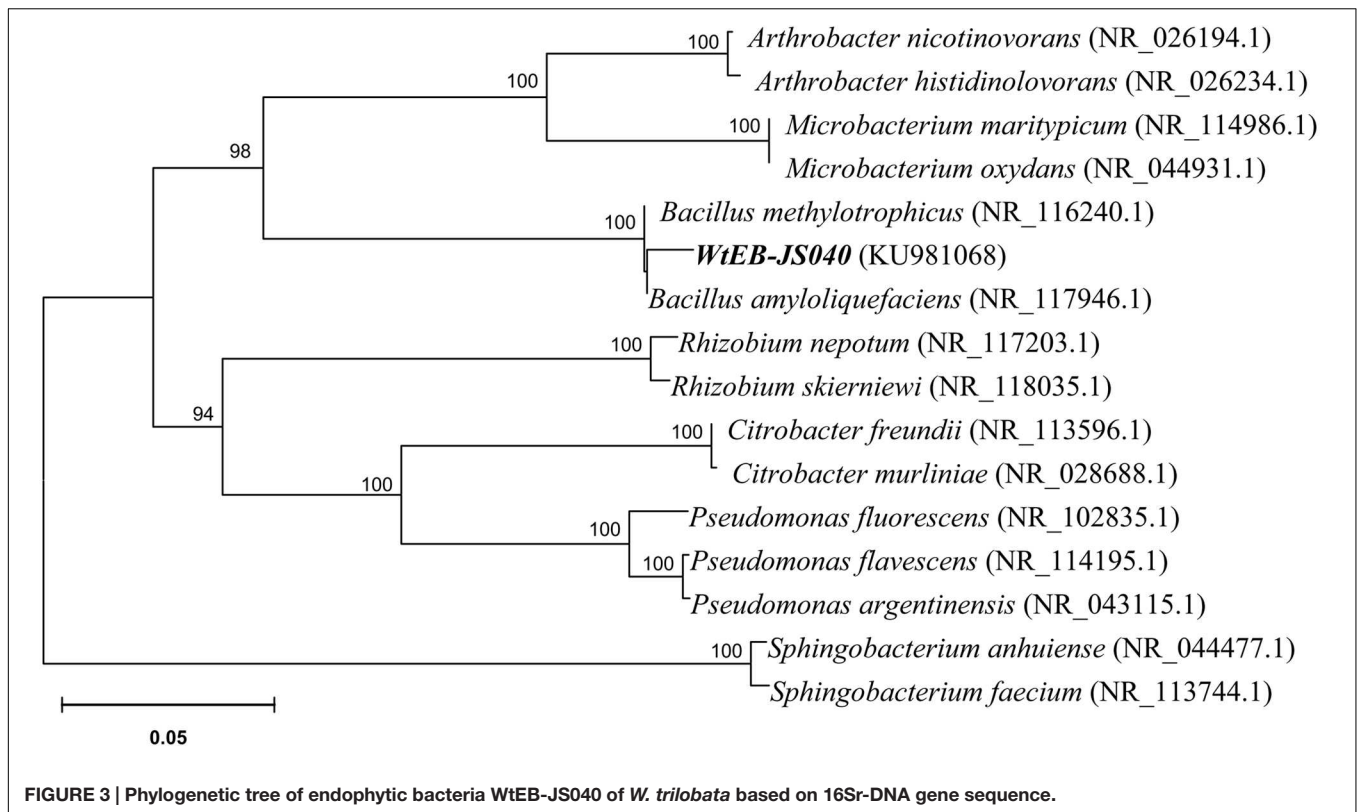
100 Arthrobacter nicotinovorans (NR_026194.1)
Arthrobacter histidinolovorans (NR_026234.1)
100
100 Microbacterium maritypicum (NR_114986.1)
Microbacterium oxydans (NR_044931.1)
98
100 Bacillus methylotrophicus (NR_116240.1)
WtEB-JS040 (KU981068)
Bacillus amyloliquefaciens (NR_117946.1)
100 Rhizobium nepotum (NR_117203.1)
Rhizobium skierniewi (NR_118035.1)
94
100 Citrobacter freundii (NR_113596.1)
Citrobacter murliniae (NR_028688.1)
100
100 Pseudomonas fluorescens (NR_102835.1)
100 Pseudomonas flavescens (NR_114195.1)
Pseudomonas argentinensis (NR_043115.1)
100 Sphingobacterium anhuiense (NR_044477.1)
Sphingobacterium faecium (NR_113744.1)
0.05

FIGURE 3 | Phylogenetic tree of endophytic bacteria WtEB-JS040 of W. trilobata based on 16Sr-DNA gene sequence.